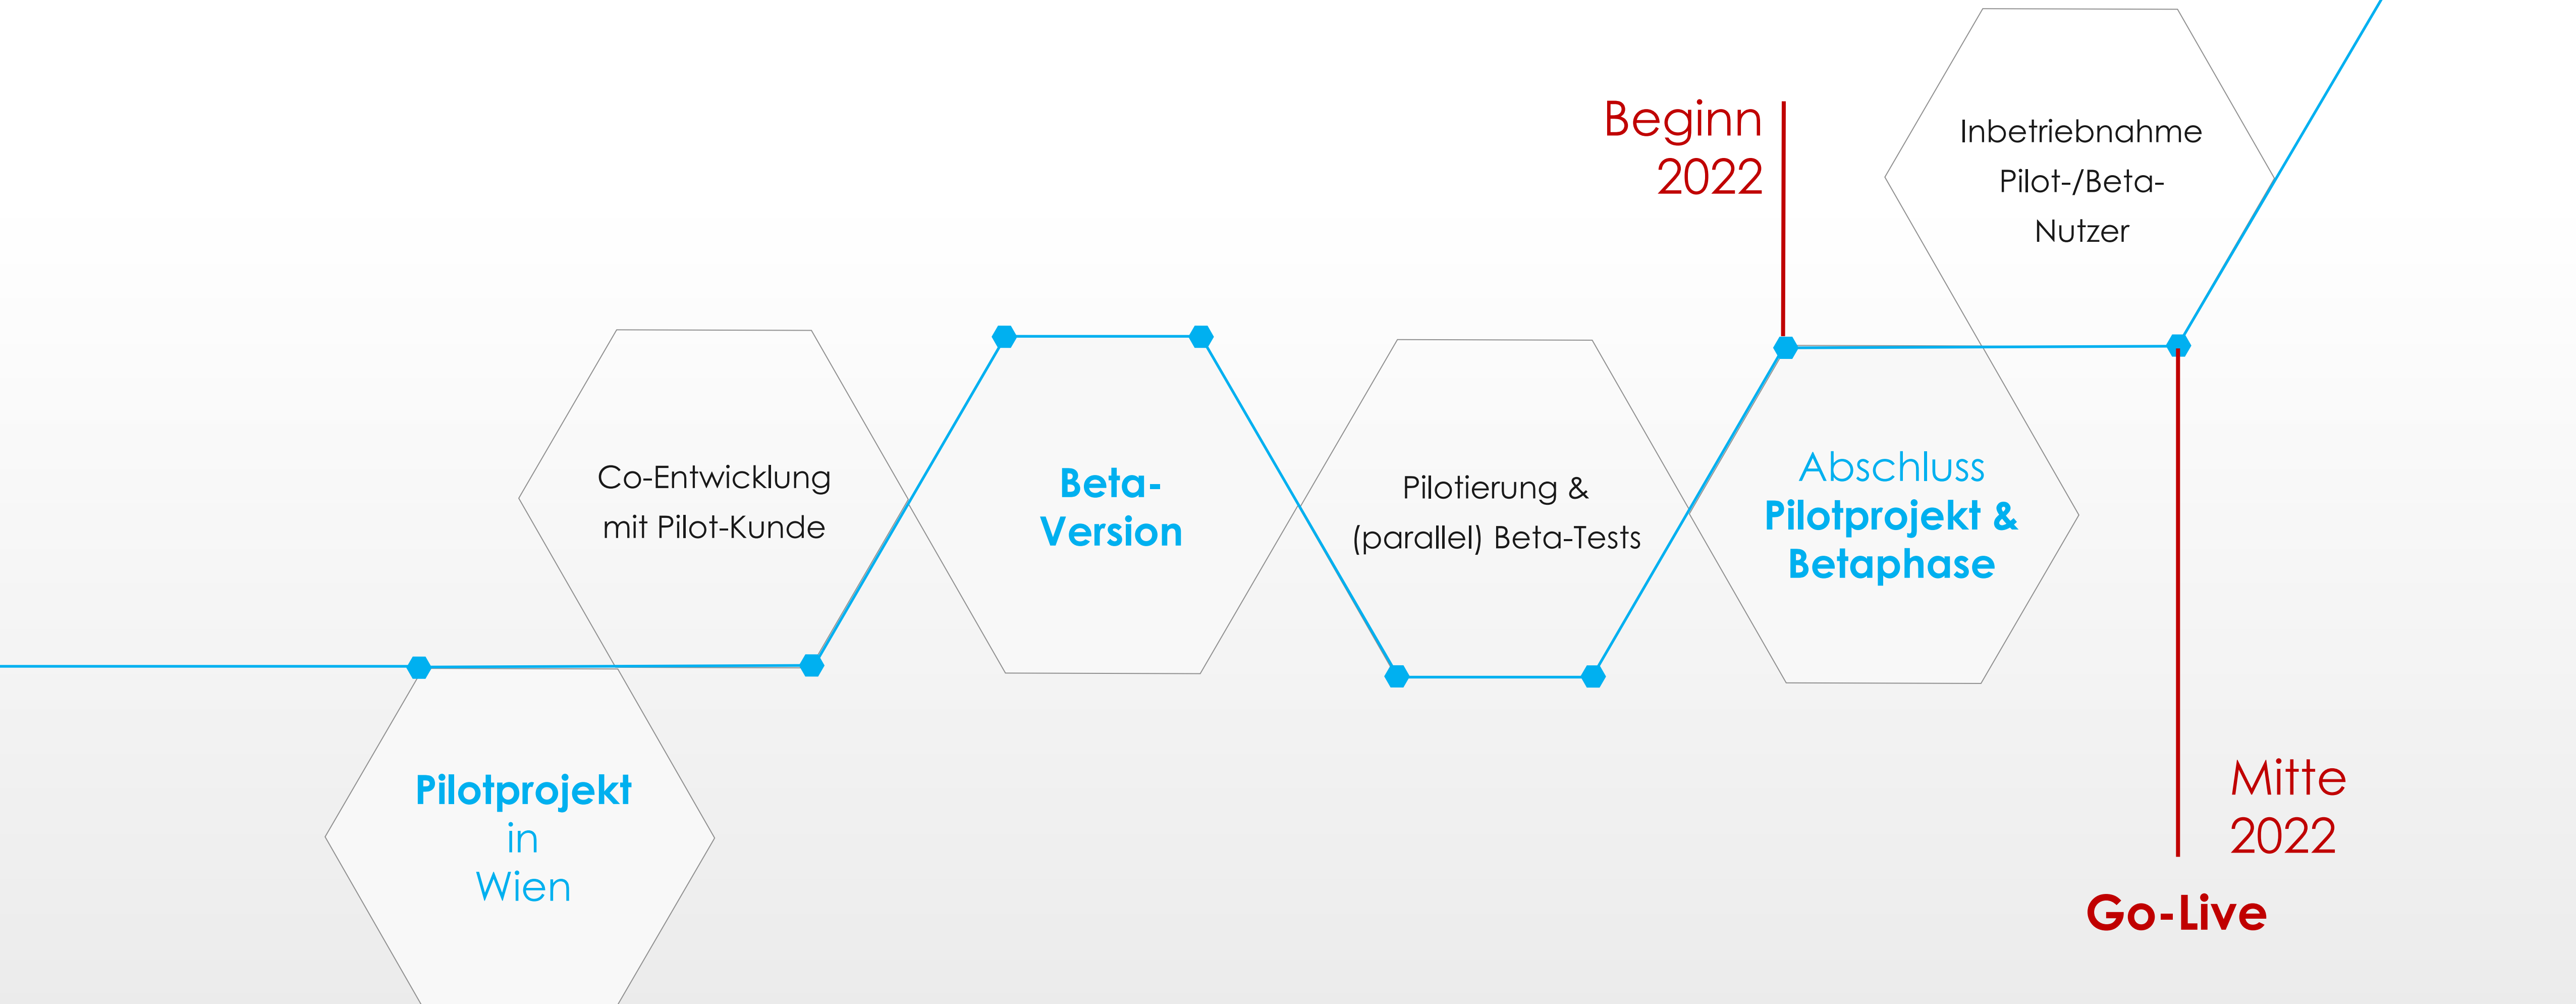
Pilotprojekt in Wien

Co-Entwicklung mit Pilot-Kunde

Beta-Version

Pilotierung & (parallel) Beta-Tests

Beginn 2022

Abschluss Pilotprojekt & Betaphase

Inbetriebnahme Pilot-/Beta-Nutzer

Mitte 2022

Go-Live